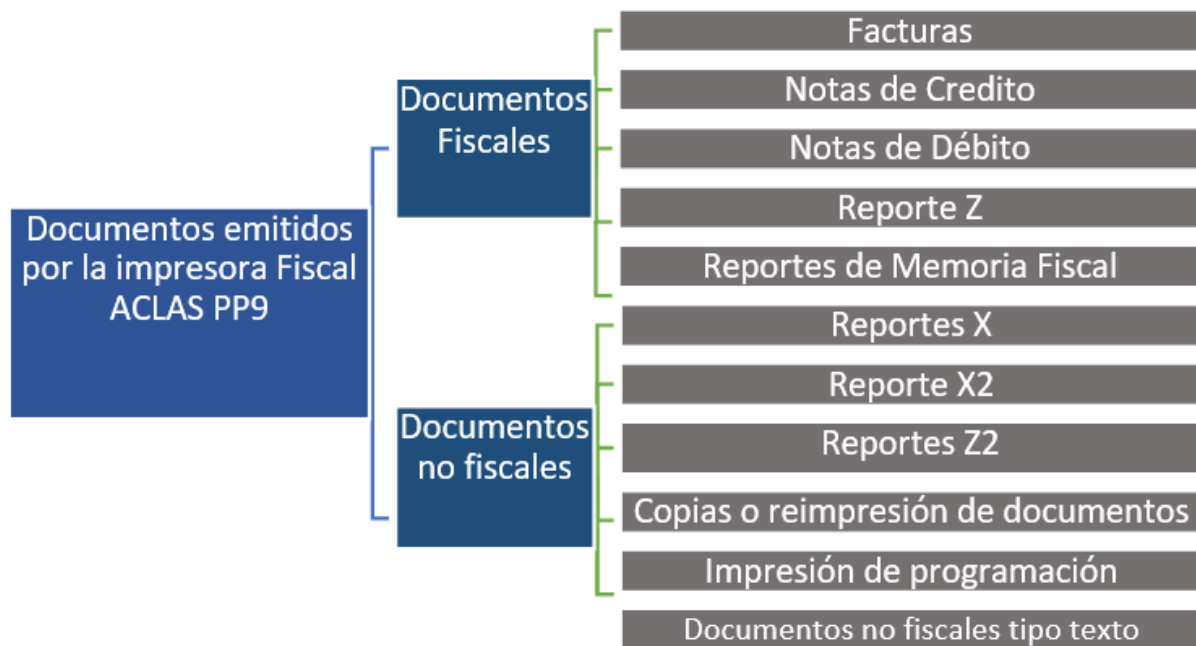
Documentos emitidos por la impresora Fiscal ACLAS PP9

Documentos Fiscales

Facturas

Notas de Credito

Notas de Débito

Reporte Z

Reportes de Memoria Fiscal

Documentos no fiscales

Reportes X

Reporte X2

Reportes Z2

Copias o reimpresión de documentos

Impresión de programación

Documentos no fiscales tipo texto